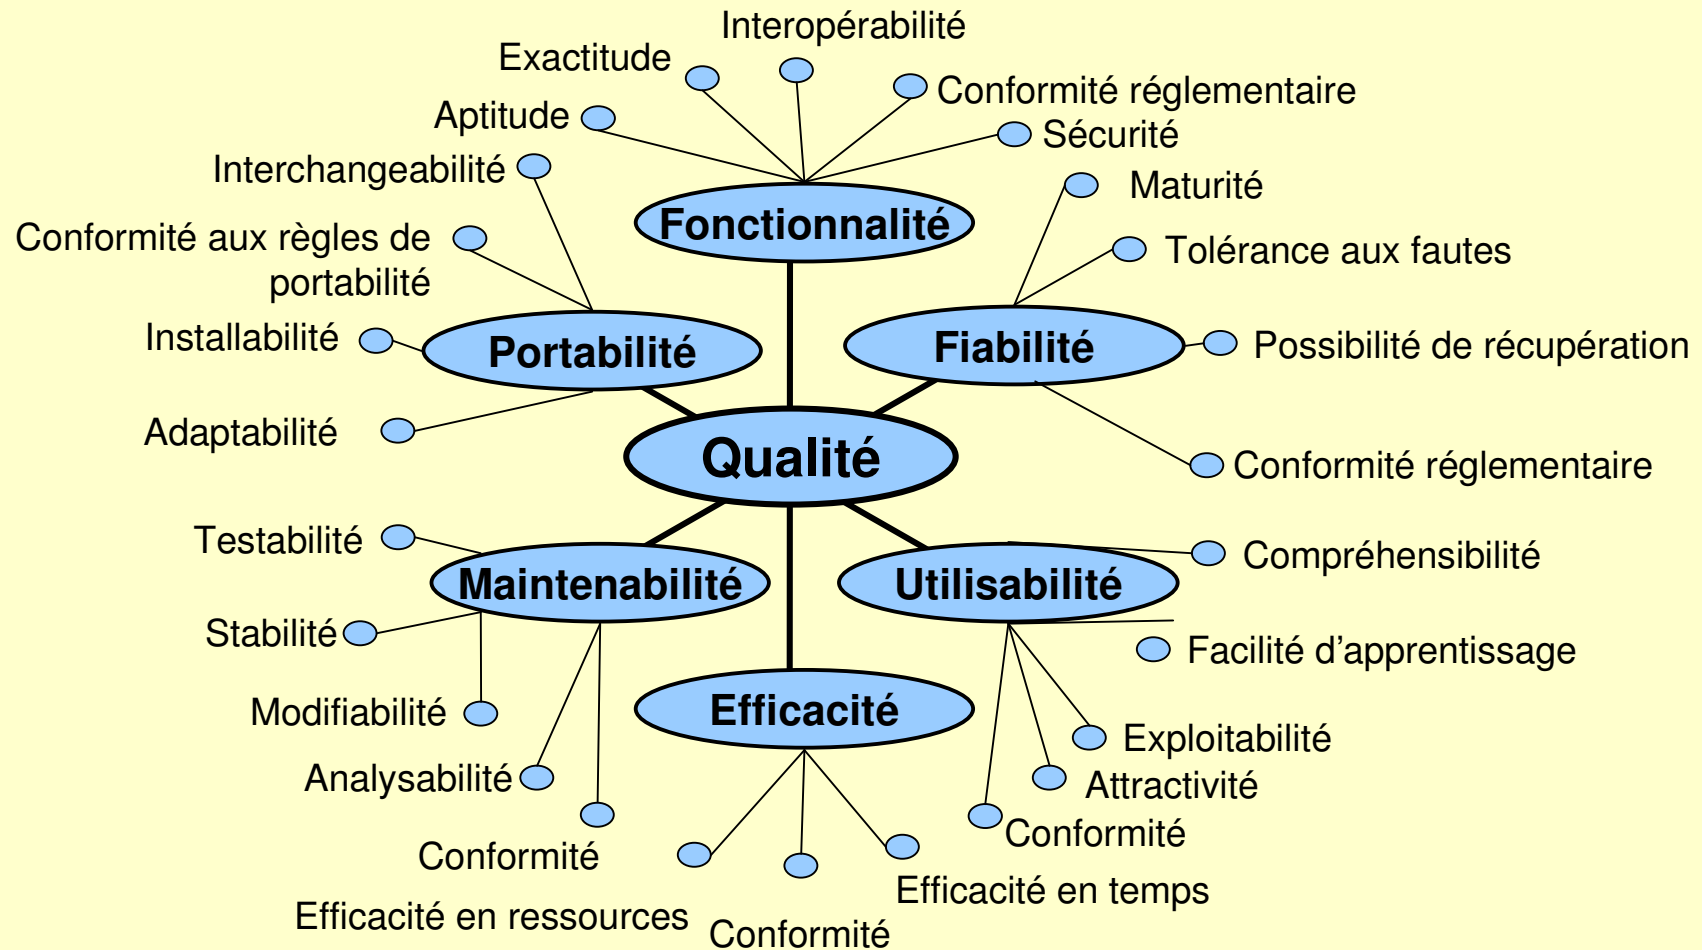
Interopérabilité
Exactitude
Conformité réglementaire
Aptitude
Sécurité
Interchangeabilité
Maturité
Fonctionnalité
Conformité aux règles de portabilité
Tolérance aux fautes
Installabilité
Portabilité
Fiabilité
Possibilité de récupération
Adaptabilité
Qualité
Conformité réglementaire
Testabilité
Compréhensibilité
Maintenabilité
Utilisabilité
Stabilité
Facilité d'apprentissage
Modifiabilité
Efficacité
Exploitabilité
Analysabilité
Attractivité
Conformité
Conformité
Efficacité en temps
Efficacité en ressources
Conformité